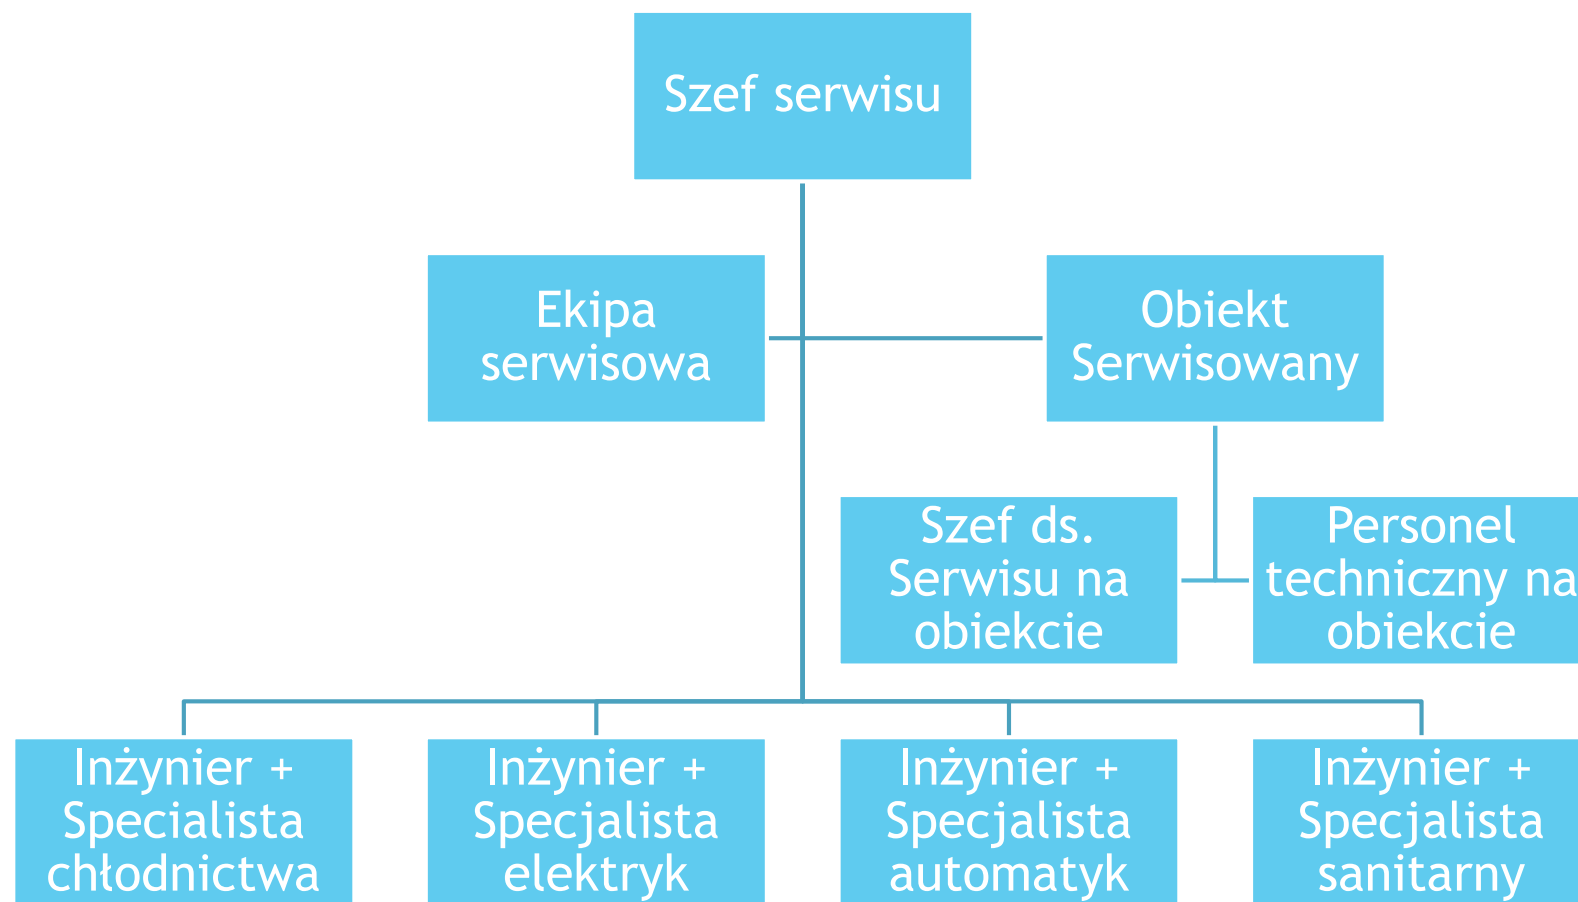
Szef serwisu

Ekipa serwisowa

Obiekt Serwisowany

Szef ds. Serwisu na obiekcie

Personel techniczny na obiekcie

Inżynier + Specialista chłodnictwa

Inżynier + Specjalista elektryk

Inżynier + Specjalista automatyk

Inżynier + Specjalista sanitarny